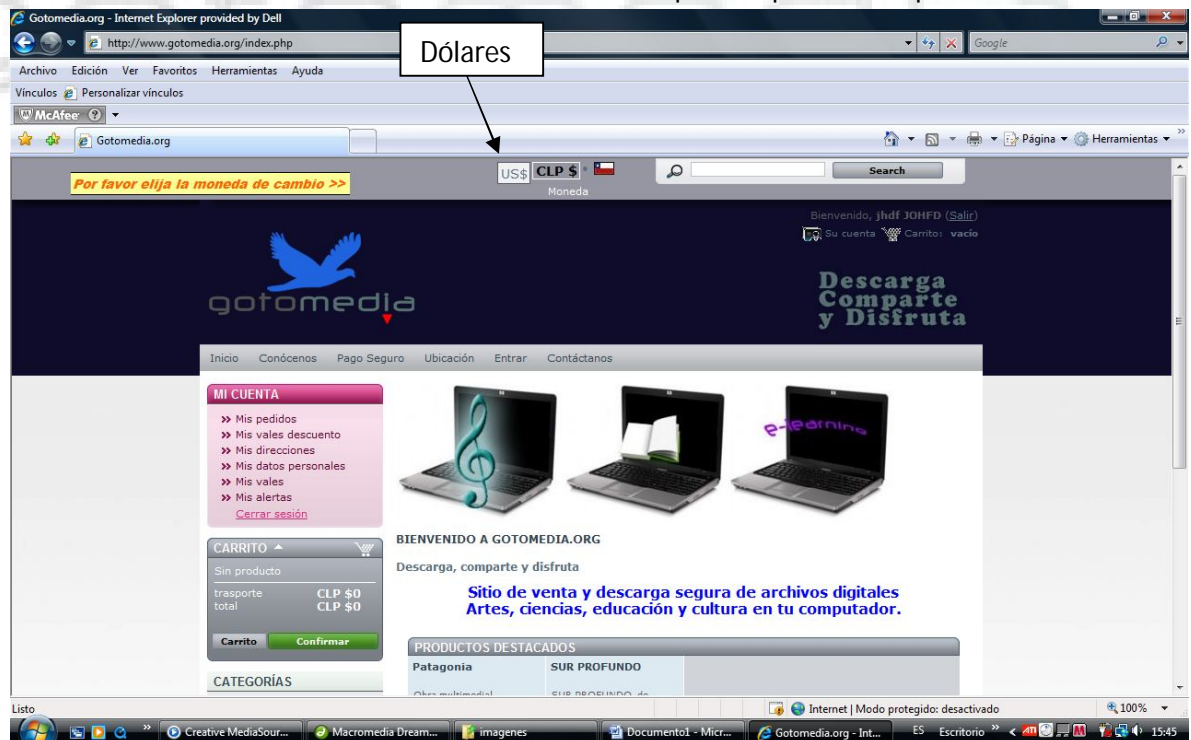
Gotomedia.org - Internet Explorer provided by Dell

http://www.gotomedia.org/index.php

Dólares

Google

Archivo Edición Ver Favoritos Herramientas Ayuda

Vínculos Personalizar vínculos

McAfee

Gotomedia.org

Página Herramientas

Por favor elija la moneda de cambio >>

US$ CLP $

Moneda

Search

Bienvenido, jhdf JOHFD (Salir)

Su cuenta Carrito: vacío

gotomedia

Descarga Comparte y Disfruta

Inicio Conócenos Pago Seguro Ubicación Entrar Contáctanos

MI CUENTA

» Mis pedidos
» Mis vales descuento
» Mis direcciones
» Mis datos personales
» Mis vales
» Mis alertas
Cerrar sesión

e-learning

CARRITO

Sin producto

trasporte CLP $0
total CLP $0

Carrito Confirmar

CATEGORÍAS

BIENVENIDO A GOTOMEDIA.ORG

Descarga, comparte y disfruta

Sitio de venta y descarga segura de archivos digitales
Artes, ciencias, educación y cultura en tu computador.

PRODUCTOS DESTACADOS

Patagonia SUR PROFUNDO

Obra multimedial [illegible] SUR PROFUNDO, de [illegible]

Listo

Internet | Modo protegido: desactivado

100%

Creative MediaSour... Macromedia Dream... imagenes Documento1 - Micr... Gotomedia.org - Int...

ES Escritorio 15:45